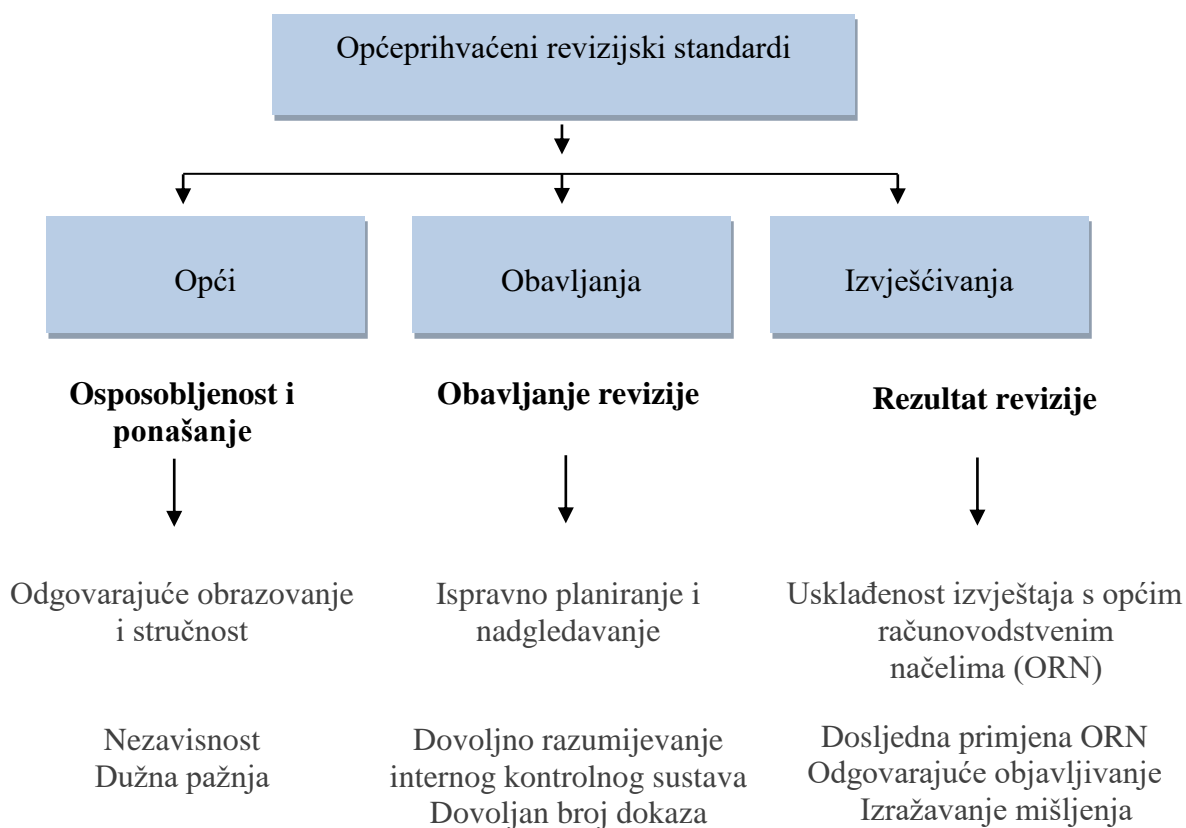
Općeprihvaćeni revizijski standardi

Opći

Obavljanja

Izvješćivanja

**Osposobljenost i ponašanje**

Odgovarajuće obrazovanje i stručnost

Nezavisnost
Dužna pažnja

**Obavljanje revizije**

Ispravno planiranje i nadgledavanje

Dovoljno razumijevanje internog kontrolnog sustava
Dovoljan broj dokaza

**Rezultat revizije**

Usklađenost izvještaja s općim računovodstvenim načelima (ORN)

Dosljedna primjena ORN
Odgovarajuće objavljivanje
Izražavanje mišljenja